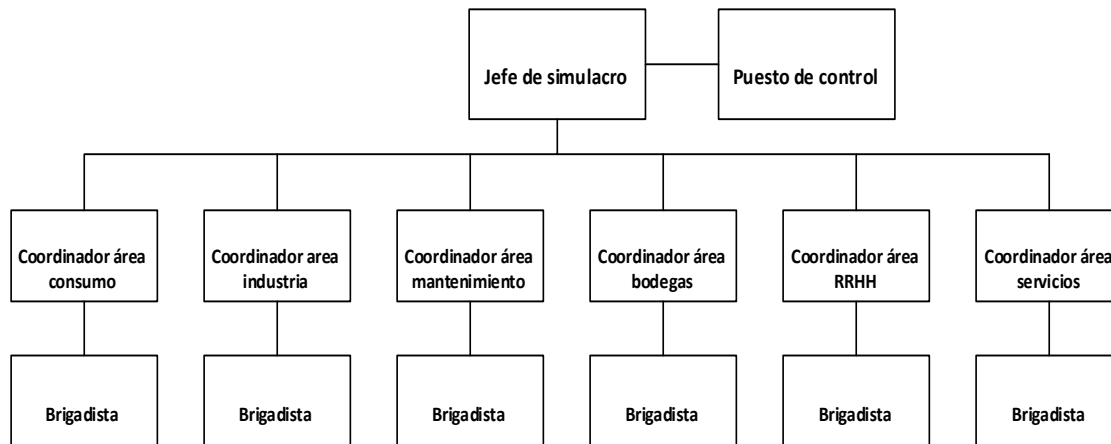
Jefe de simulacro

Puesto de control

Coordinador área consumo

Coordinador area industria

Coordinador área mantenimiento

Coordinador área bodegas

Coordinador área RRHH

Coordinador área servicios

Brigadista

Brigadista

Brigadista

Brigadista

Brigadista

Brigadista